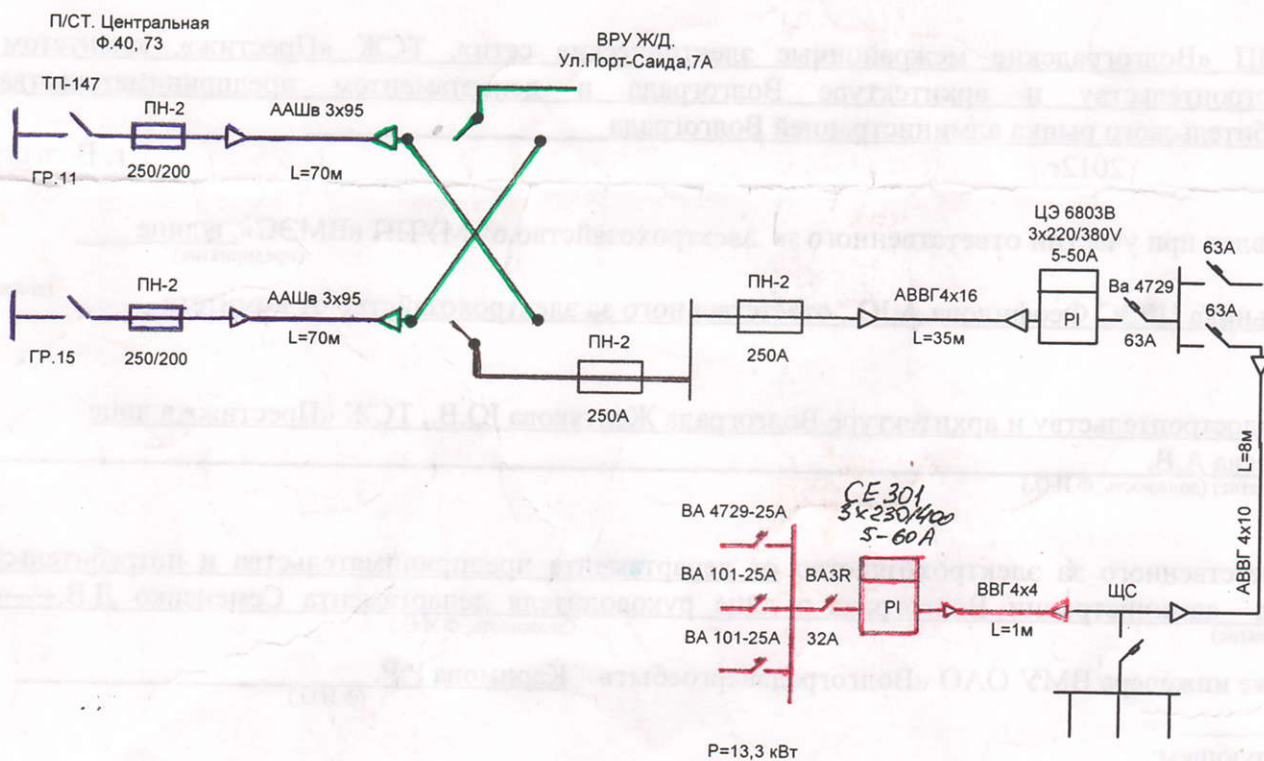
П/СТ. Центральная
Ф.40, 73

ТП-147

ГР.11

ПН-2

250/200

ААШв 3х95

L=70м

ВРУ Ж/Д.
Ул.Порт-Саида,7А

ПН-2

ГР.15

250/200

ААШв 3х95

L=70м

ПН-2

250А

ПН-2

250А

АВВГ4х16

L=35м

ЦЭ 6803В
3х220/380V
5-50А

PI

Ва 4729

63А

63А

63А

L=8м

АВВГ 4х10

ВА 4729-25А

ВА 101-25А

ВА 101-25А

ВА3R

32А

CE 301
3×230/400
5-60A

PI

ВВГ4х4

L=1м

ЩС

P=13,3 кВт